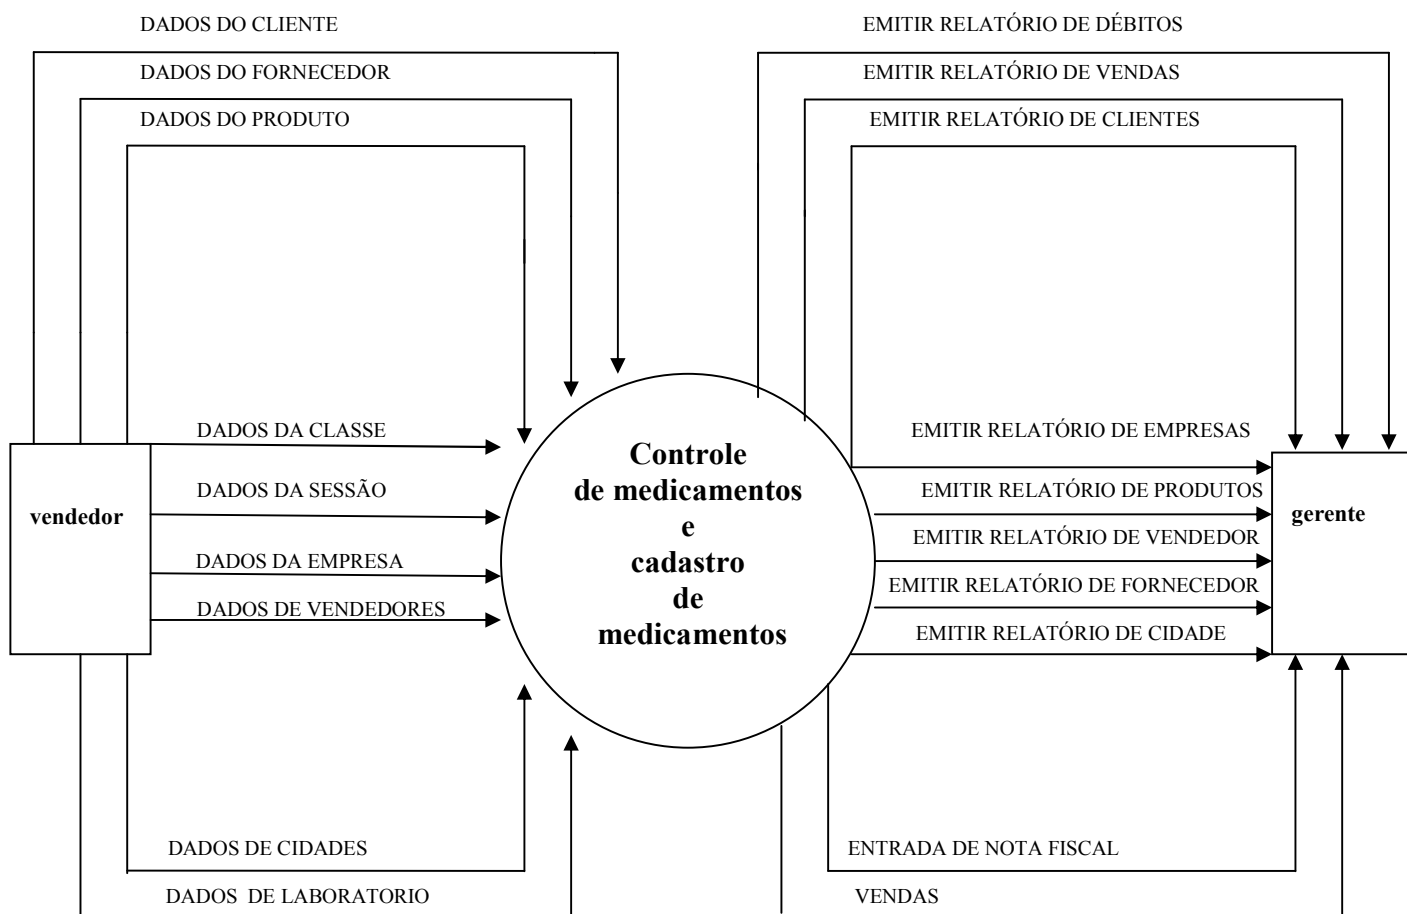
DADOS DO CLIENTE

DADOS DO FORNECEDOR

DADOS DO PRODUTO

EMITIR RELATÓRIO DE DÉBITOS

EMITIR RELATÓRIO DE VENDAS

EMITIR RELATÓRIO DE CLIENTES

DADOS DA CLASSE

DADOS DA SESSÃO

DADOS DA EMPRESA

DADOS DE VENDEDORES

vendedor

**Controle de medicamentos e cadastro de medicamentos**

EMITIR RELATÓRIO DE EMPRESAS

EMITIR RELATÓRIO DE PRODUTOS

EMITIR RELATÓRIO DE VENDEDOR

EMITIR RELATÓRIO DE FORNECEDOR

EMITIR RELATÓRIO DE CIDADE

gerente

DADOS DE CIDADES

DADOS DE LABORATORIO

ENTRADA DE NOTA FISCAL

VENDAS